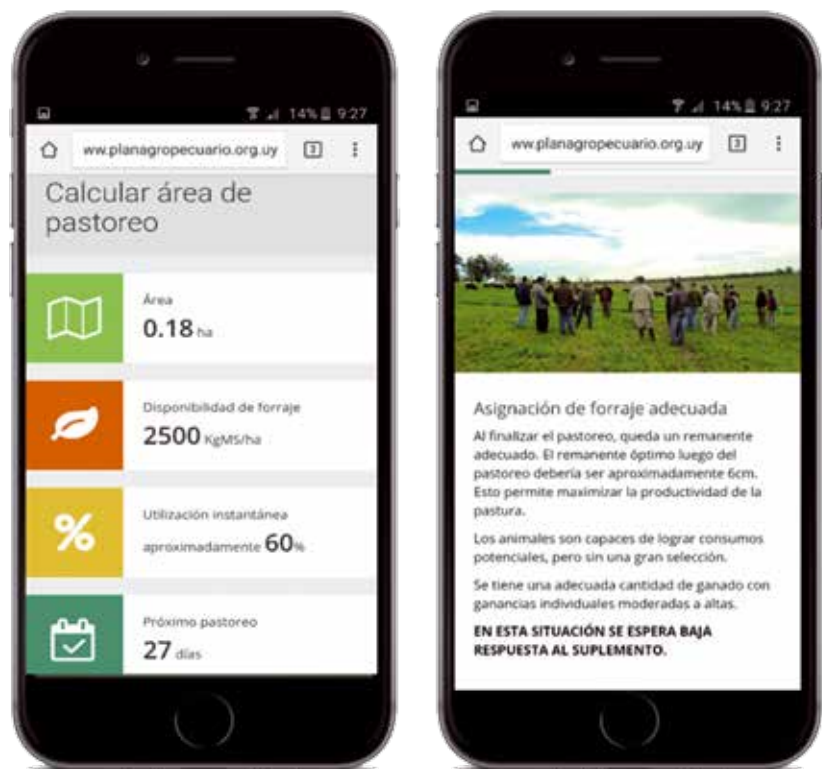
14% 9:27

ww.planagropecuario.org.uy 3

Calcular área de pastoreo

Área
0.18 ha

Disponibilidad de forraje
2500 KgMS/ha

%

Utilización instantánea
aproximadamente 60%

Próximo pastoreo
27 días

14% 9:27

ww.planagropecuario.org.uy 3

Asignación de forraje adecuada

Al finalizar el pastoreo, queda un remanente adecuado. El remanente óptimo luego del pastoreo debería ser aproximadamente 6cm. Esto permite maximizar la productividad de la pastura.

Los animales son capaces de lograr consumos potenciales, pero sin una gran selección.

Se tiene una adecuada cantidad de ganado con ganancias individuales moderadas a altas.

EN ESTA SITUACIÓN SE ESPERA BAJA RESPUESTA AL SUPLEMENTO.